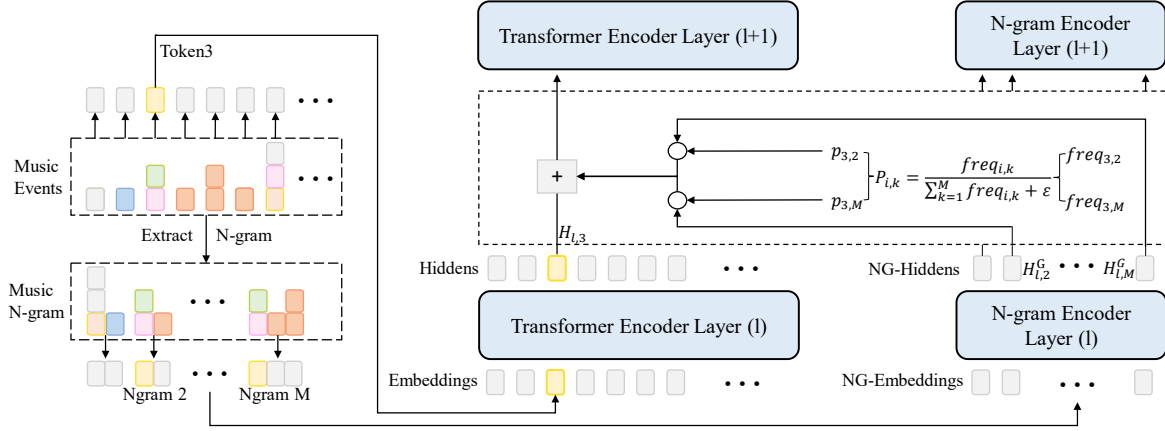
Token3

Music Events

Extract N-gram

Music N-gram

Ngram 2 Ngram M

Transformer Encoder Layer (l+1)

N-gram Encoder Layer (l+1)

+

$p_{3,2}$

$p_{3,M}$

$P_{i,k} = \frac{freq_{i,k}}{\sum_{k=1}^{M} freq_{i,k} + \varepsilon}$

$freq_{3,2}$

$freq_{3,M}$

$H_{l,3}$

Hiddens

NG-Hiddens $H_{l,2}^{G}$ $H_{l,M}^{G}$

Transformer Encoder Layer (l)

N-gram Encoder Layer (l)

Embeddings

NG-Embeddings